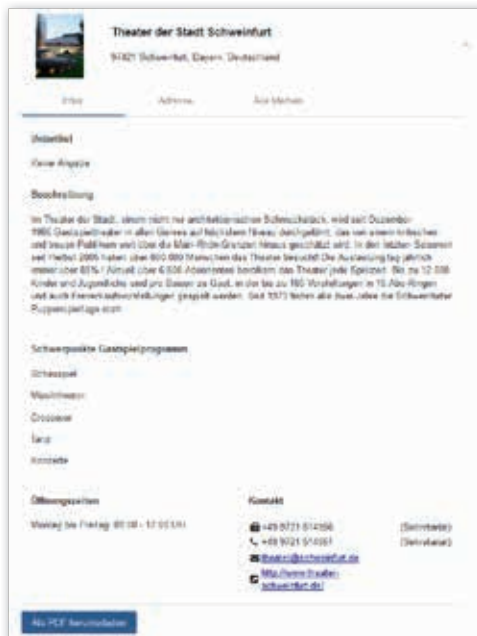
Theater der Stadt Schweinfurt

97421 Schweinfurt, Bayern, Deutschland

Infos | Adresse | Ansprechpartner

Untertitel

Keine Angabe

Beschreibung

Im Theater der Stadt, einem nicht nur architektonischen Schmuckstück, wird seit Dezember 1966 Gastspieltheater in allen Genres auf höchstem Niveau dargeboten, das von einem kritischen und treuen Publikum weit über die Main-Rhön-Grenzen hinaus geschätzt wird. In den letzten Saisonen seit Herbst 2005 haben über 600.000 Menschen das Theater besucht. Die Auslastung lag jährlich immer über 85% ! Aktuell über 6.500 Abonnenten bevölkern das Theater jede Spielzeit. Bis zu 12.000 Kinder und Jugendliche sind pro Saison zu Gast, in der bis zu 160 Vorstellungen in 15 Abo-Ringen und auch Fremdveranstaltungen gespielt werden. Seit 1973 finden alle zwei Jahre die Schweinfurter Puppenspieltage statt.

Schwerpunkte Gastspielprogramm

Schauspiel

Musiktheater

Crossover

Tanz

Konzerte

Öffnungszeiten

Montag bis Freitag: 08:00 - 12:00 Uhr

Kontakt

+49 9721 514956 (Sekretariat)

+49 9721 514957 (Sekretariat)

theater@schweinfurt.de

http://www.theater-schweinfurt.de/

Als PDF herunterladen